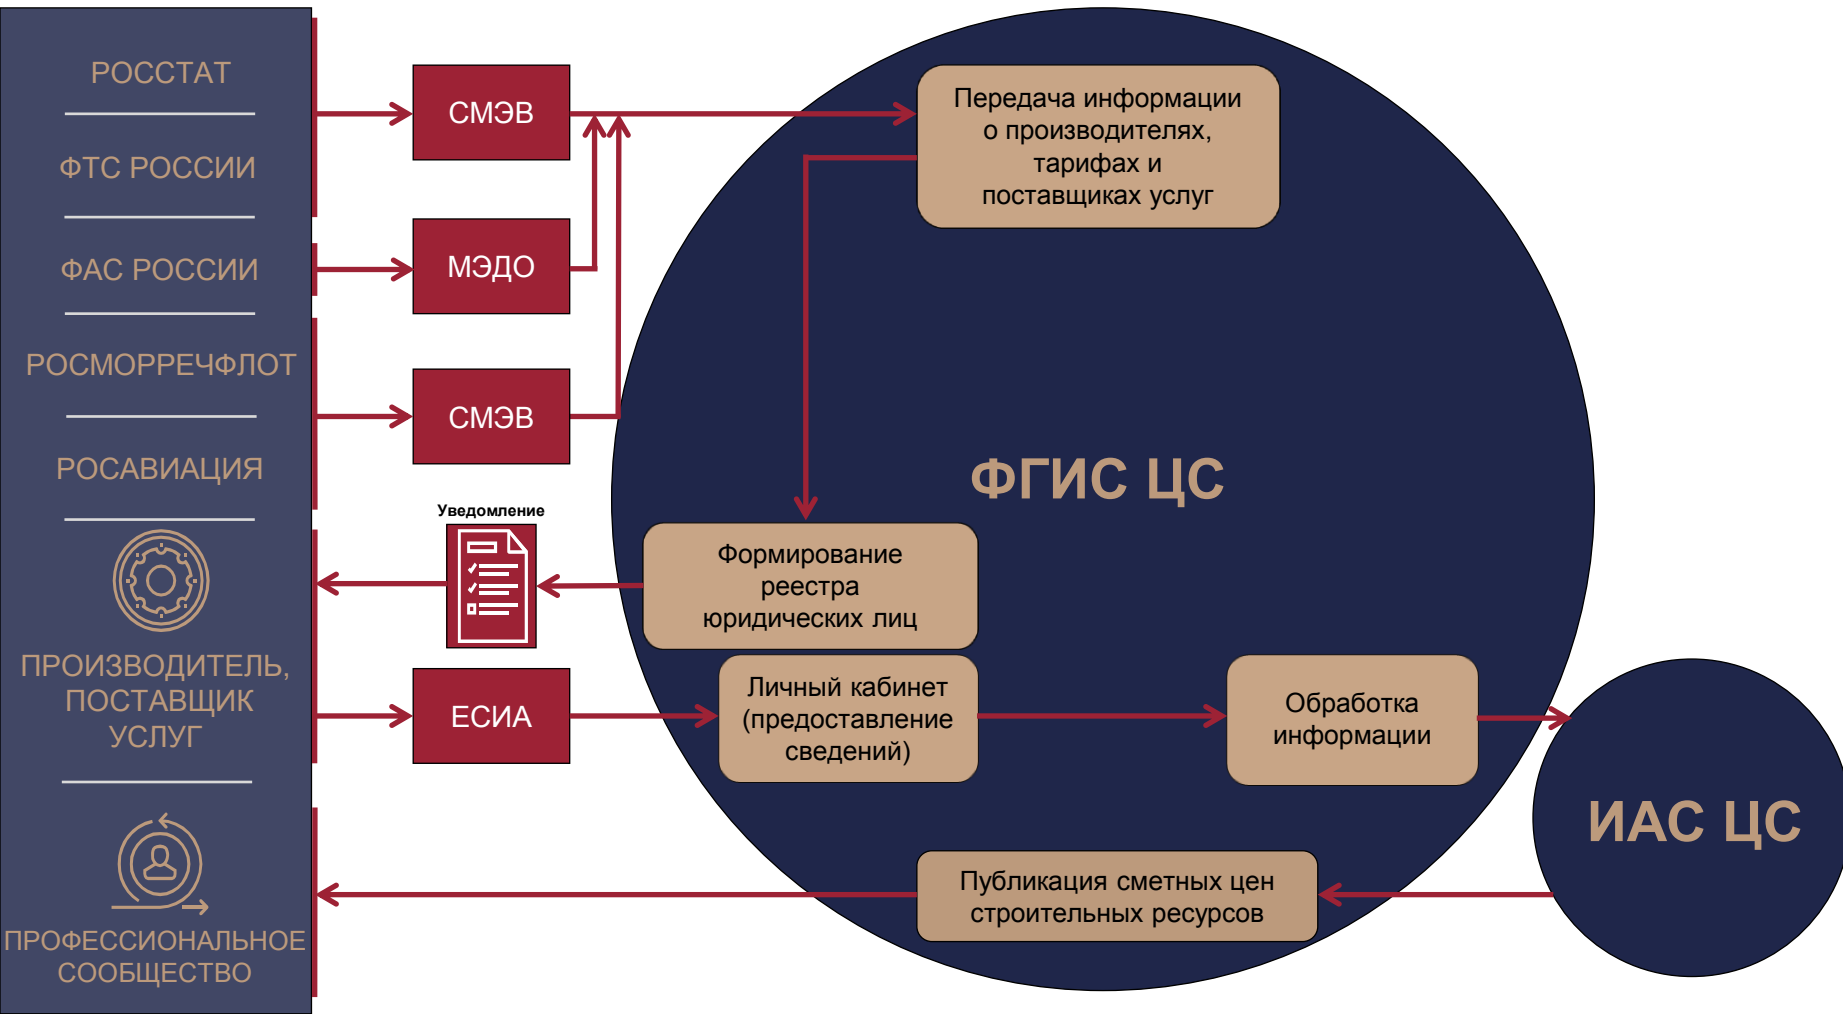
РОССТАТ

ФТС РОССИИ

ФАС РОССИИ

РОСМОРРЕЧФЛОТ

РОСАВИАЦИЯ

ПРОИЗВОДИТЕЛЬ, ПОСТАВЩИК УСЛУГ

ПРОФЕССИОНАЛЬНОЕ СООБЩЕСТВО

СМЭВ

МЭДО

СМЭВ

Уведомление

ЕСИА

Передача информации о производителях, тарифах и поставщиках услуг

ФГИС ЦС

Формирование реестра юридических лиц

Личный кабинет (предоставление сведений)

Обработка информации

ИАС ЦС

Публикация сметных цен строительных ресурсов